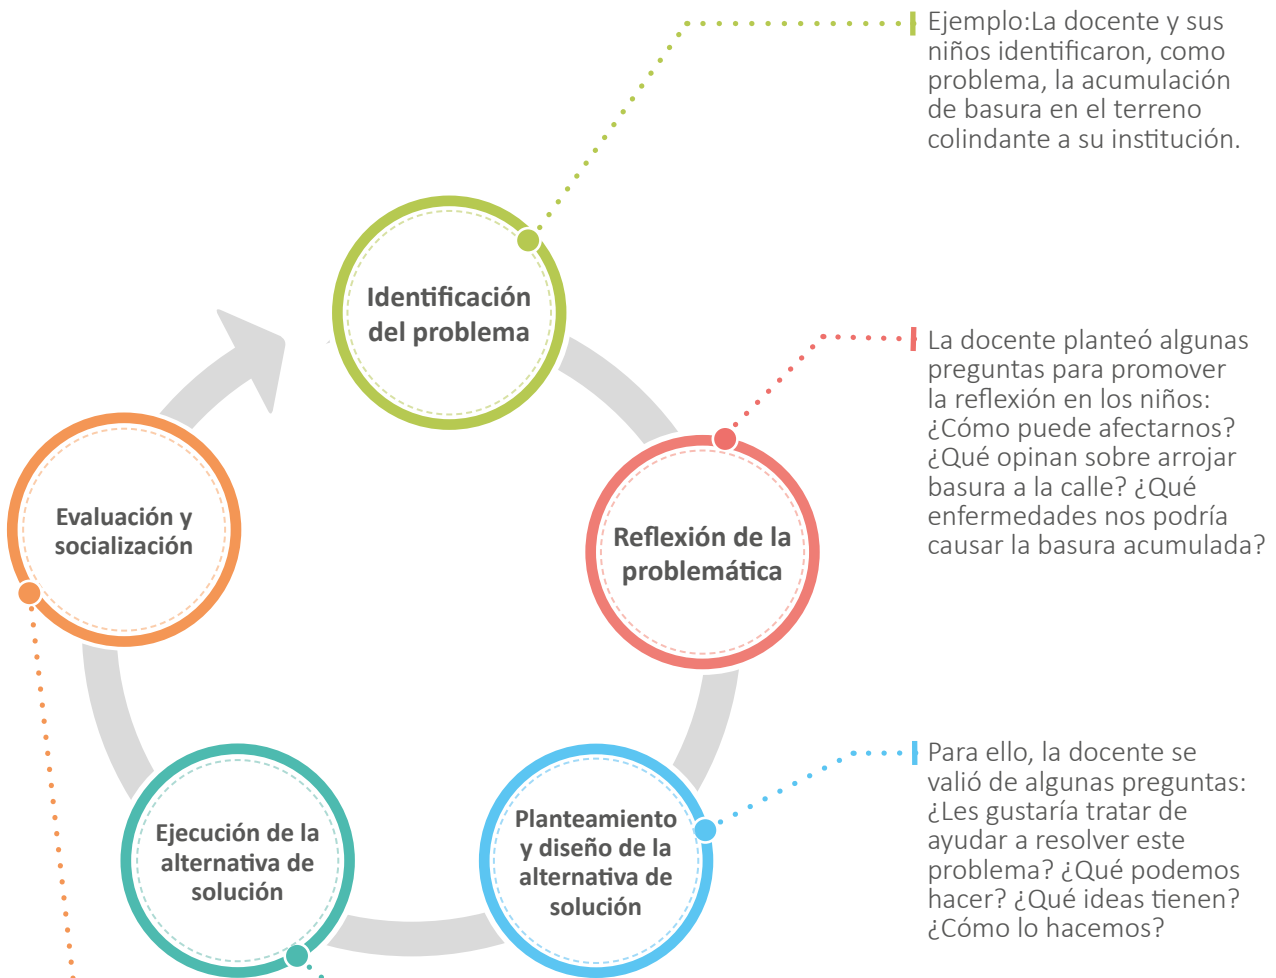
Ejemplo:La docente y sus niños identificaron, como problema, la acumulación de basura en el terreno colindante a su institución.

Identificación del problema

La docente planteó algunas preguntas para promover la reflexión en los niños: ¿Cómo puede afectarnos? ¿Qué opinan sobre arrojar basura a la calle? ¿Qué enfermedades nos podría causar la basura acumulada?

Reflexión de la problemática

Evaluación y socialización

Para ello, la docente se valió de algunas preguntas: ¿Les gustaría tratar de ayudar a resolver este problema? ¿Qué podemos hacer? ¿Qué ideas tienen? ¿Cómo lo hacemos?

Planteamiento y diseño de la alternativa de solución

Ejecución de la alternativa de solución